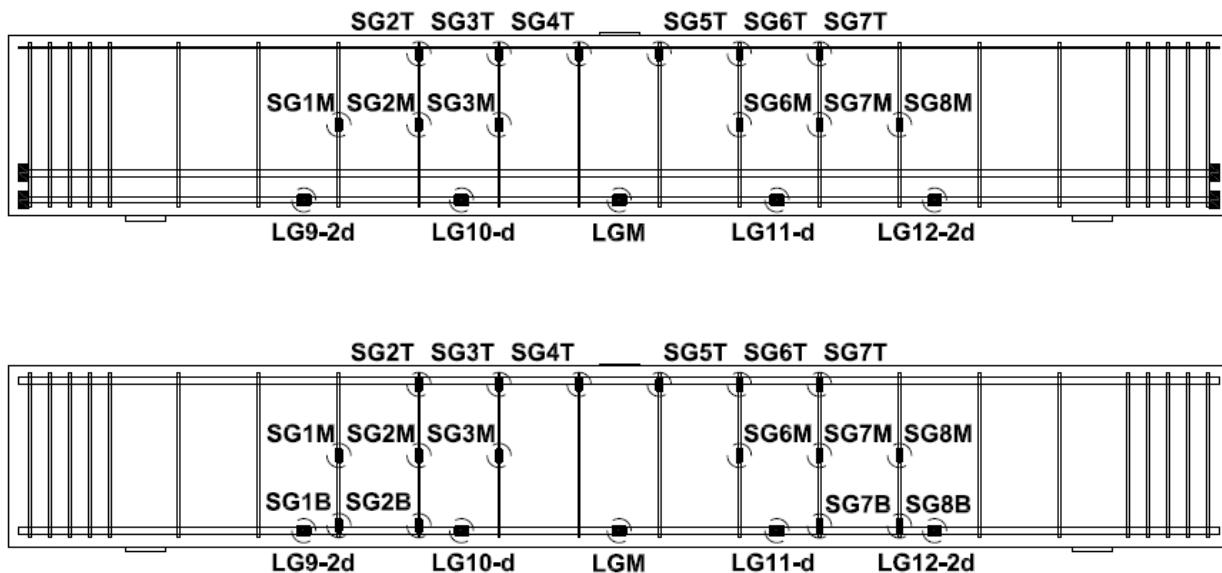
SG2T SG3T SG4T SG5T SG6T SG7T

SG1M SG2M SG3M SG6M SG7M SG8M

LG9-2d LG10-d LGM LG11-d LG12-2d

SG2T SG3T SG4T SG5T SG6T SG7T

SG1M SG2M SG3M SG6M SG7M SG8M

SG1B SG2B SG7B SG8B

LG9-2d LG10-d LGM LG11-d LG12-2d